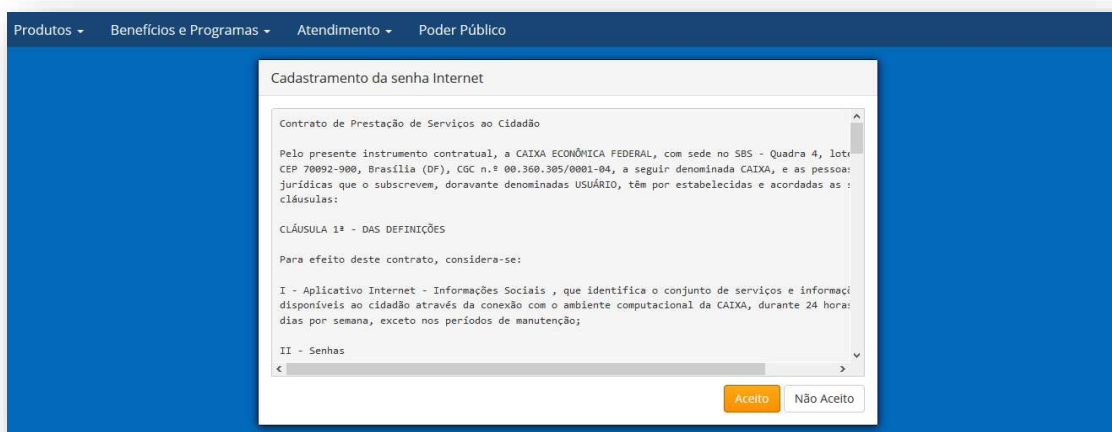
Produtos ▾ Benefícios e Programas ▾ Atendimento ▾ Poder Público

Cadastramento da senha Internet

Contrato de Prestação de Serviços ao Cidadão

Pelo presente instrumento contratual, a CAIXA ECONÔMICA FEDERAL, com sede no SBS - Quadra 4, lot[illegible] CEP 70092-900, Brasília (DF), CGC n.º 00.360.305/0001-04, a seguir denominada CAIXA, e as pessoa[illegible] jurídicas que o subscrevem, doravante denominadas USUÁRIO, têm por estabelecidas e acordadas as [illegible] cláusulas:

CLÁUSULA 1ª - DAS DEFINIÇÕES

Para efeito deste contrato, considera-se:

I - Aplicativo Internet - Informações Sociais , que identifica o conjunto de serviços e informaç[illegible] disponíveis ao cidadão através da conexão com o ambiente computacional da CAIXA, durante 24 hora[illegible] dias por semana, exceto nos períodos de manutenção;

II - Senhas

Aceito Não Aceito